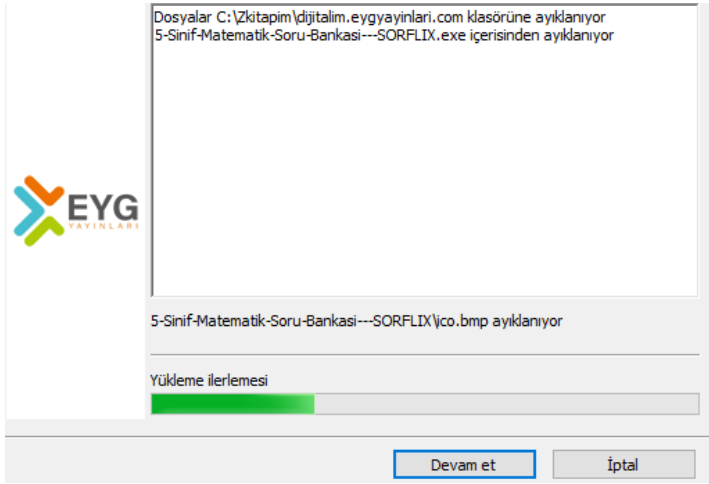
EYG
YAYINLARI

Dosyalar C:\Zkitapim\dijitalim.eygyayinlari.com klasörüne ayıklanıyor
5-Sinif-Matematik-Soru-Bankasi---SORFLIX.exe içerisinden ayıklanıyor

5-Sinif-Matematik-Soru-Bankasi---SORFLIX\ico.bmp ayıklanıyor

Yükleme ilerlemesi

Devam et

İptal